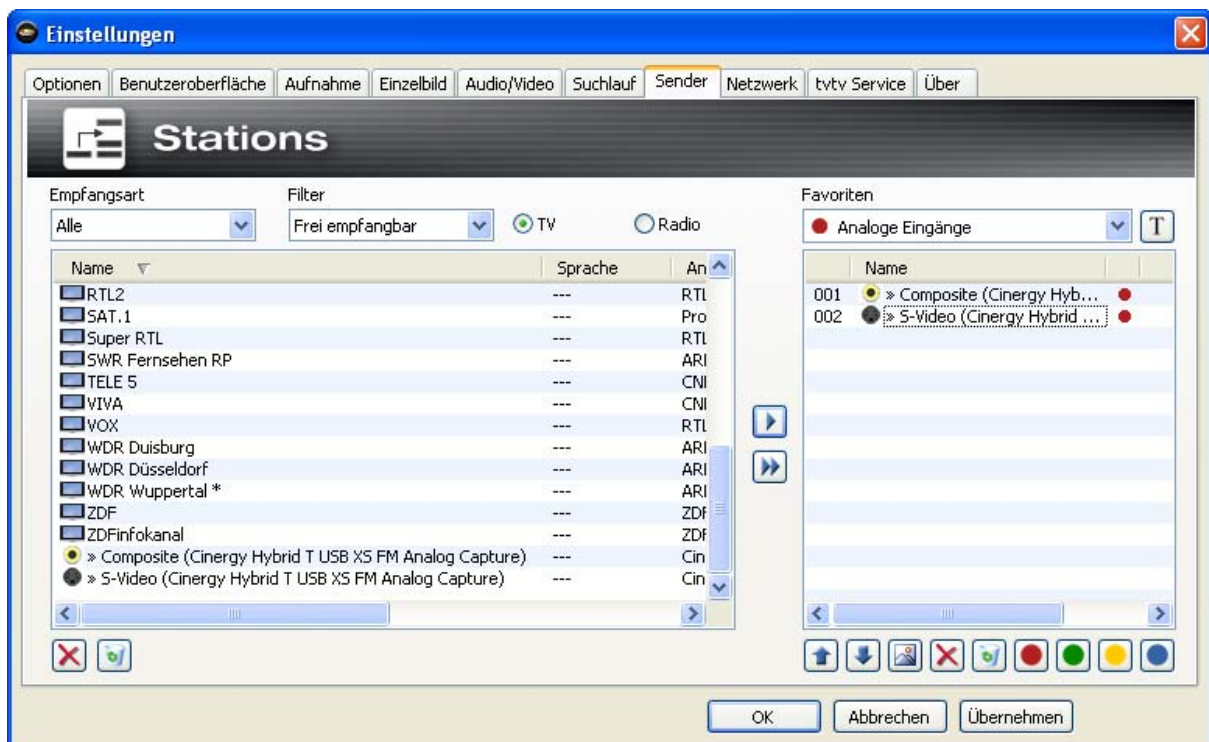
Einstellungen

Optionen | Benutzeroberfläche | Aufnahme | Einzelbild | Audio/Video | Suchlauf | Sender | Netzwerk | tvtv Service | Über

Stations

Empfangsart
Alle

Filter
Frei empfangbar

TV
Radio

| Name | Sprache | An |
|---|---|---|
| RTL2 | --- | RTL |
| SAT.1 | --- | Pro |
| Super RTL | --- | RTL |
| SWR Fernsehen RP | --- | ARI |
| TELE 5 | --- | CNI |
| VIVA | --- | CNI |
| VOX | --- | RTL |
| WDR Duisburg | --- | ARI |
| WDR Düsseldorf | --- | ARI |
| WDR Wuppertal * | --- | ARI |
| ZDF | --- | ZDF |
| ZDFinfokanal | --- | ZDF |
| » Composite (Cinergy Hybrid T USB XS FM Analog Capture) | --- | Cin |
| » S-Video (Cinergy Hybrid T USB XS FM Analog Capture) | --- | Cin |

Favoriten
Analoge Eingänge

T

| | Name |
|---|---|
| 001 | » Composite (Cinergy Hyb... |
| 002 | » S-Video (Cinergy Hybrid ... |

OK
Abbrechen
Übernehmen